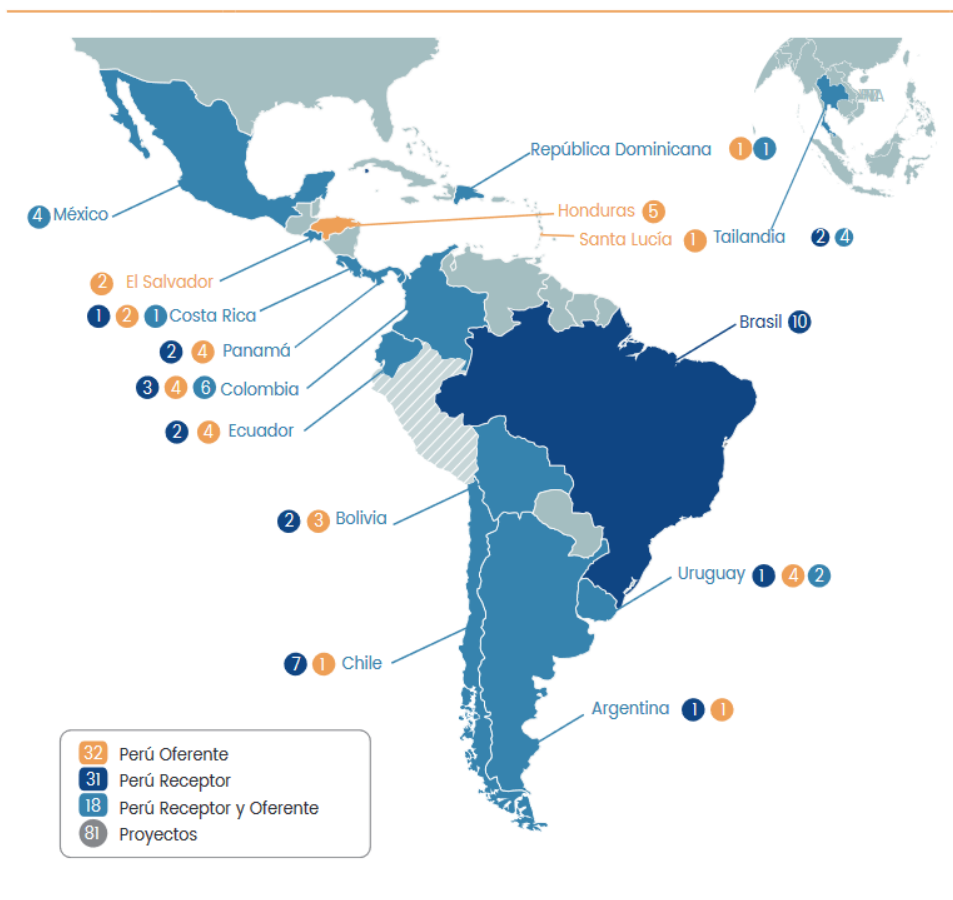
República Dominicana 1 1

4 México

Honduras 5

Santa Lucía 1

Tailandia 2 4

2 El Salvador

1 2 1 Costa Rica

2 4 Panamá

3 4 6 Colombia

2 4 Ecuador

Brasil 10

2 3 Bolivia

Uruguay 1 4 2

7 1 Chile

Argentina 1 1

32 Perú Oferente
31 Perú Receptor
18 Perú Receptor y Oferente
81 Proyectos